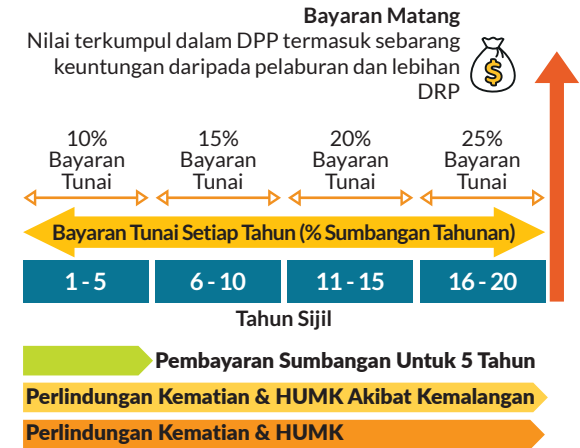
Bayaran Matang
Nilai terkumpul dalam DPP termasuk sebarang keuntungan daripada pelaburan dan lebihan DRP

10% Bayaran Tunai

15% Bayaran Tunai

20% Bayaran Tunai

25% Bayaran Tunai

Bayaran Tunai Setiap Tahun (% Sumbangan Tahunan)

| 1 - 5 | 6 - 10 | 11 - 15 | 16 - 20 |
|---|---|---|---|

Tahun Sijil

Pembayaran Sumbangan Untuk 5 Tahun

Perlindungan Kematian & HUMK Akibat Kemalangan

Perlindungan Kematian & HUMK